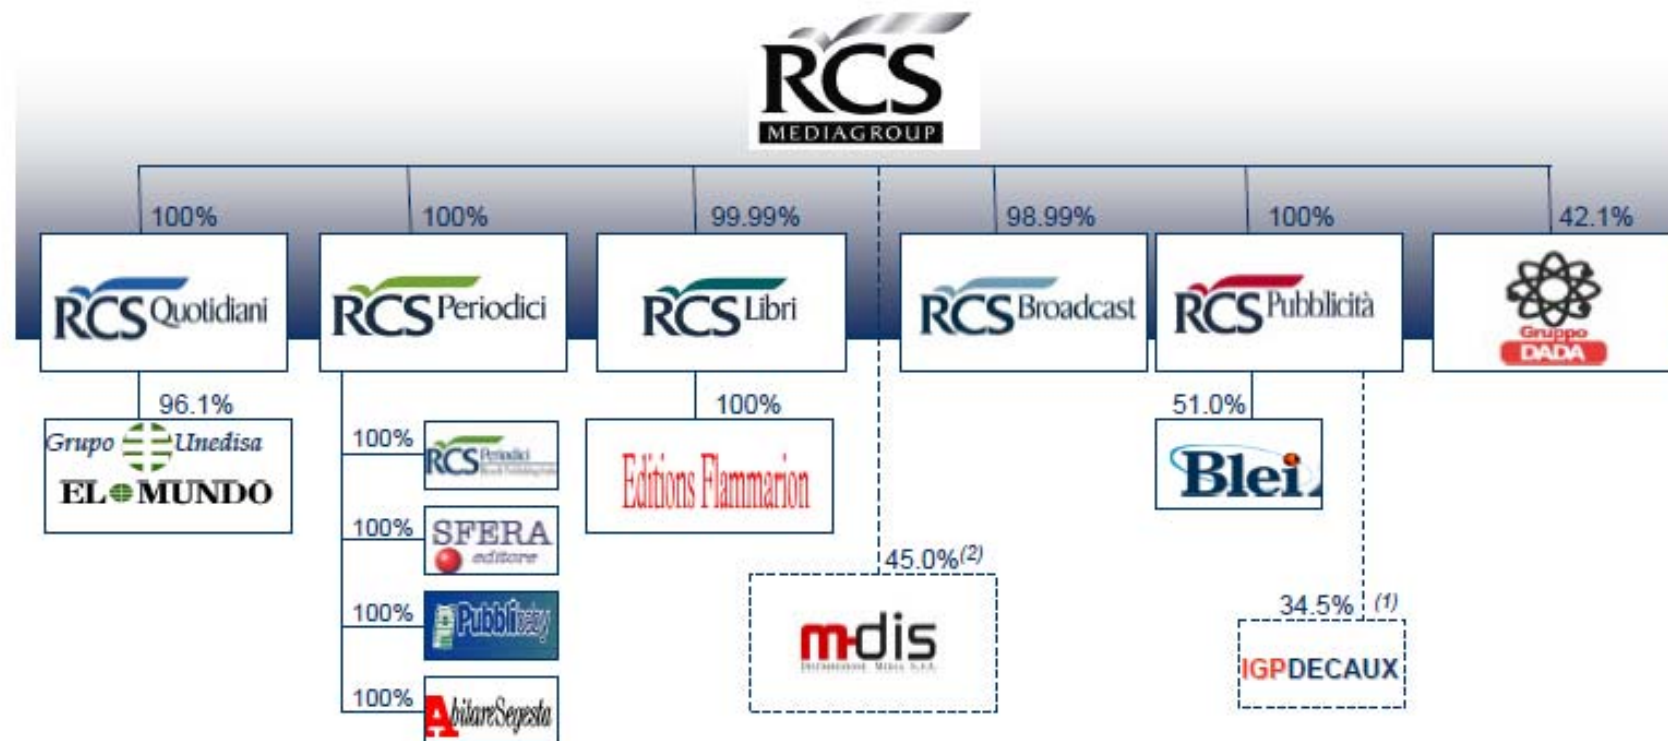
RCS MEDIAGROUP

100%
RCS Quotidiani

100%
RCS Periodici

99.99%
RCS Libri

98.99%
RCS Broadcast

100%
RCS Pubblicità

42.1%
Gruppo DADA

96.1%
Grupo Unedisa
EL MUNDO

100%
RCS Periodici

100%
SFERA editore

100%
Pubblibaby

100%
AbitareSegesta

100%
Editions Flammarion

45.0%$^{(2)}$
m-dis

51.0%
Blei

34.5% (1)
IGPDECAUX